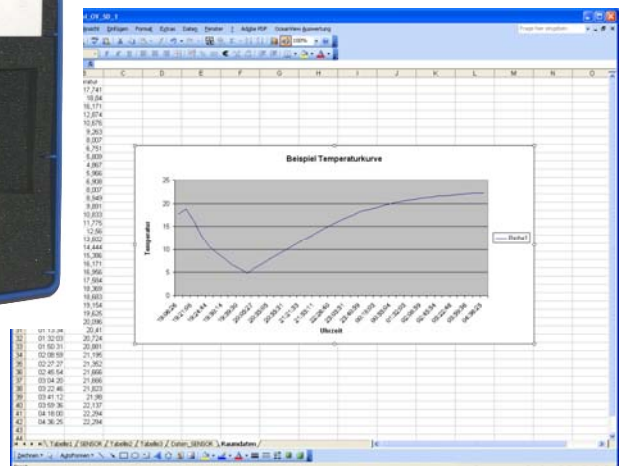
d_OX_SD_1

Ansicht Einfügen Format Extras Daten Fenster ? Adobe PDF GraphView Auswertung

100%

Frage hier eingeben

| B | C | D | E | F | G | H | I | J | K | L | M | N | O |
|---|---|---|---|---|---|---|---|---|---|---|---|---|---|
| ratur | | | | | | | | | | | | | |
| 17,741 | | | | | | | | | | | | | |
| 18,84 | | | | | | | | | | | | | |
| 16,171 | | | | | | | | | | | | | |
| 12,674 | | | | | | | | | | | | | |
| 10,676 | | | | | | | | | | | | | |
| 9,263 | | | | | | | | | | | | | |
| 8,007 | | | | | | | | | | | | | |
| 6,751 | | | | | | | | | | | | | |
| 5,809 | | | | | | | | | | | | | |
| 4,867 | | | | | | | | | | | | | |
| 5,966 | | | | | | | | | | | | | |
| 6,908 | | | | | | | | | | | | | |
| 8,007 | | | | | | | | | | | | | |
| 8,949 | | | | | | | | | | | | | |
| 9,891 | | | | | | | | | | | | | |
| 10,833 | | | | | | | | | | | | | |
| 11,775 | | | | | | | | | | | | | |
| 12,56 | | | | | | | | | | | | | |
| 13,602 | | | | | | | | | | | | | |
| 14,444 | | | | | | | | | | | | | |
| 15,386 | | | | | | | | | | | | | |
| 16,171 | | | | | | | | | | | | | |
| 16,956 | | | | | | | | | | | | | |
| 17,584 | | | | | | | | | | | | | |
| 18,369 | | | | | | | | | | | | | |
| 18,683 | | | | | | | | | | | | | |
| 19,154 | | | | | | | | | | | | | |
| 19,625 | | | | | | | | | | | | | |
| 20,096 | | | | | | | | | | | | | |

| | A | B |
|---|---|---|
| 31 | 01:13:34 | 20,41 |
| 32 | 01:32:03 | 20,724 |
| 33 | 01:50:31 | 20,881 |
| 34 | 02:08:59 | 21,195 |
| 35 | 02:27:27 | 21,352 |
| 36 | 02:45:54 | 21,666 |
| 37 | 03:04:20 | 21,666 |
| 38 | 03:22:46 | 21,823 |
| 39 | 03:41:12 | 21,98 |
| 40 | 03:59:36 | 22,137 |
| 41 | 04:18:00 | 22,294 |
| 42 | 04:36:25 | 22,294 |
| 43 | | |
| 44 | | |

Beispiel Temperaturkurve

Temperatur

25
20
15
10
5
0

19:06:26 19:25:08 19:43:44 20:02:18 20:20:50 20:39:21 20:57:51 21:16:21 21:34:50 21:53:19 22:11:48 22:30:15 22:48:42 23:07:08 23:25:34 23:43:58 00:02:22 00:20:46 00:39:09 00:57:33

Uhrzeit

Reihe1

Tabelle1 / SENSOR / Tabelle2 / Tabelle3 / Daten_SENSOR / Rawdaten /

Zeichnen AutoFormen